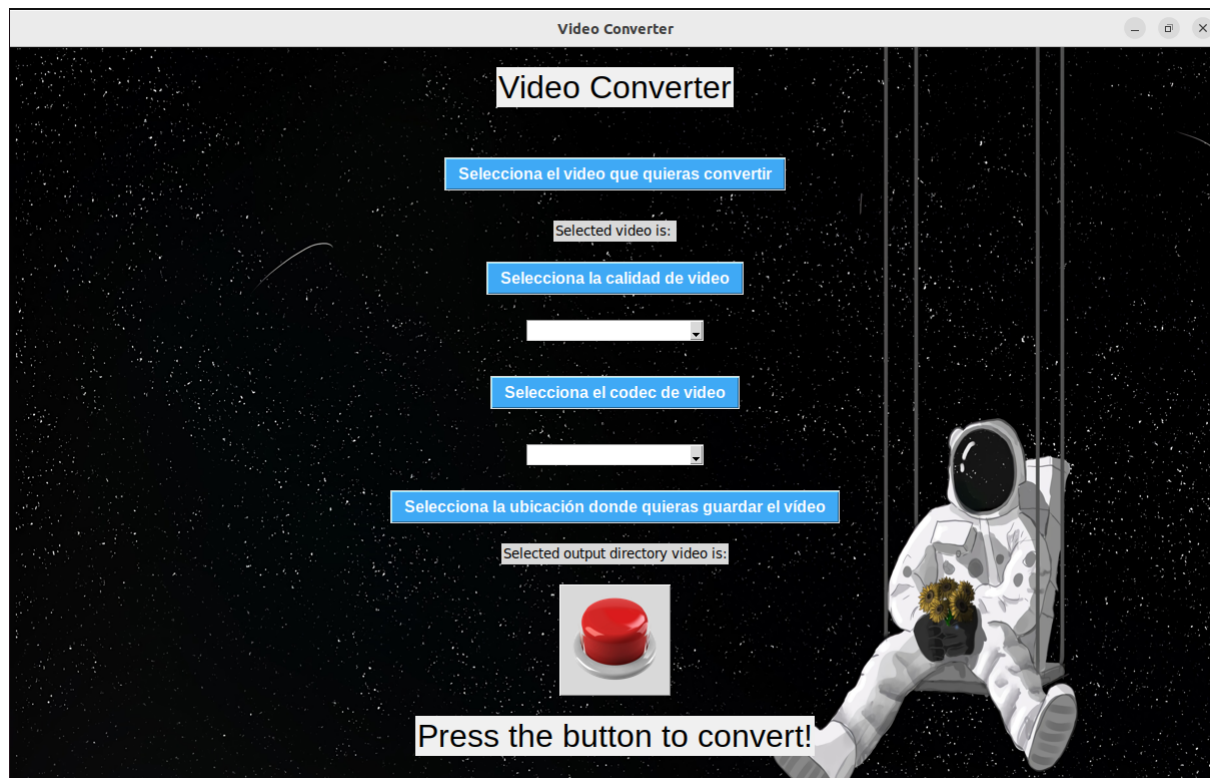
Video Converter

Video Converter

Selecciona el video que quieras convertir

Selected video is:

Selecciona la calidad de video

Selecciona el codec de video

Selecciona la ubicación donde quieras guardar el vídeo

Selected output directory video is:

Press the button to convert!